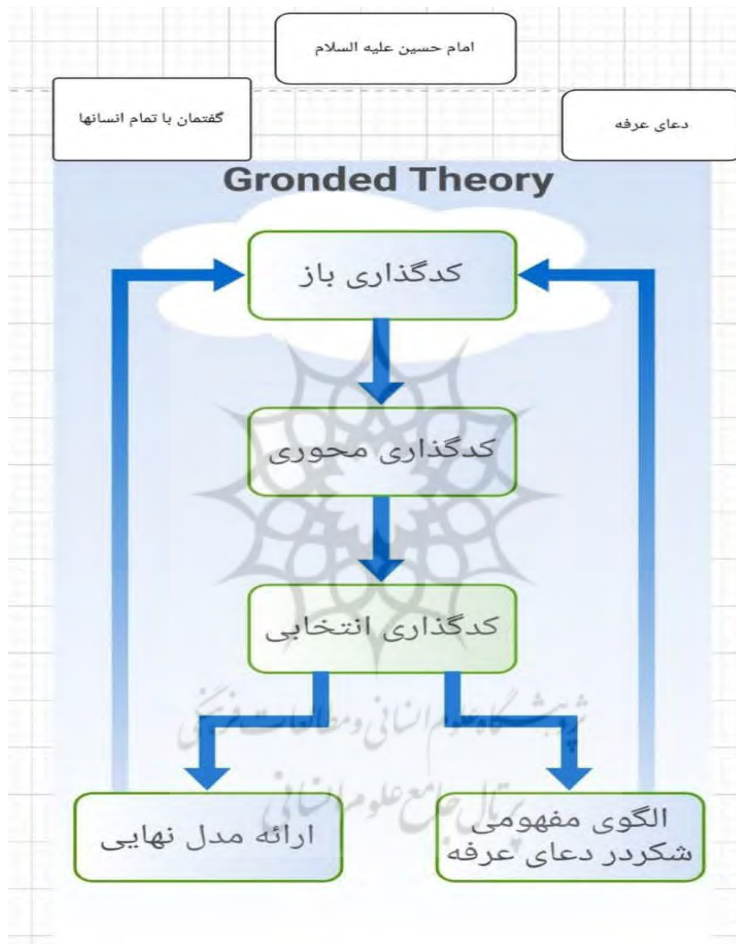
امام حسین علیه السلام

دعای عرفه

گفتمان با تمام انسانها

Gronded Theory

کدگذاری باز

کدگذاری محوری

کدگذاری انتخابی

الگوی مفهومی شکردر دعای عرفه

ارائه مدل نهایی

پژوهشگاه علوم انسانی و مطالعات فرهنگی
پرتال جامع علوم انسانی